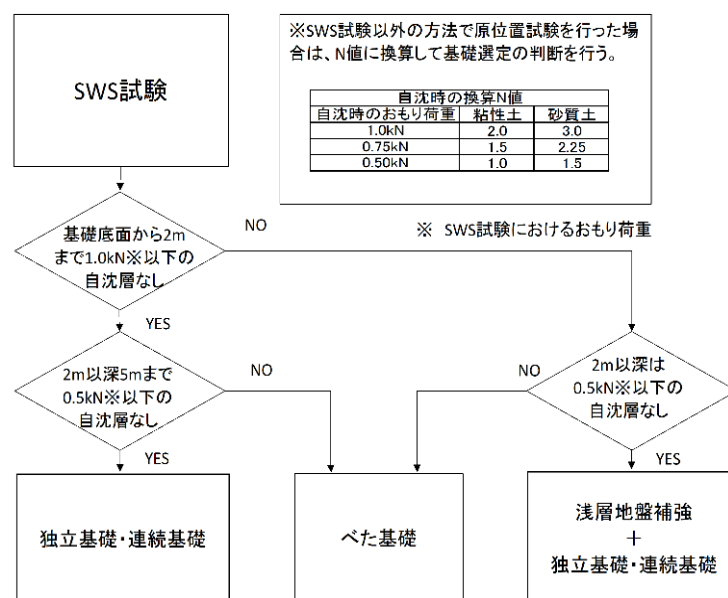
SWS試験

※SWS試験以外の方法で原位置試験を行った場合は、N値に換算して基礎選定の判断を行う。

| 自沈時の換算N値 | | |
|---|---|---|
| 自沈時のおもり荷重 | 粘性土 | 砂質土 |
| 1.0kN | 2.0 | 3.0 |
| 0.75kN | 1.5 | 2.25 |
| 0.50kN | 1.0 | 1.5 |

基礎底面から2mまで1.0kN※以下の自沈層なし

NO

※ SWS試験におけるおもり荷重

YES

2m以深5mまで0.5kN※以下の自沈層なし

NO

NO

2m以深は0.5kN※以下の自沈層なし

YES

YES

独立基礎・連続基礎

べた基礎

浅層地盤補強
+
独立基礎・連続基礎